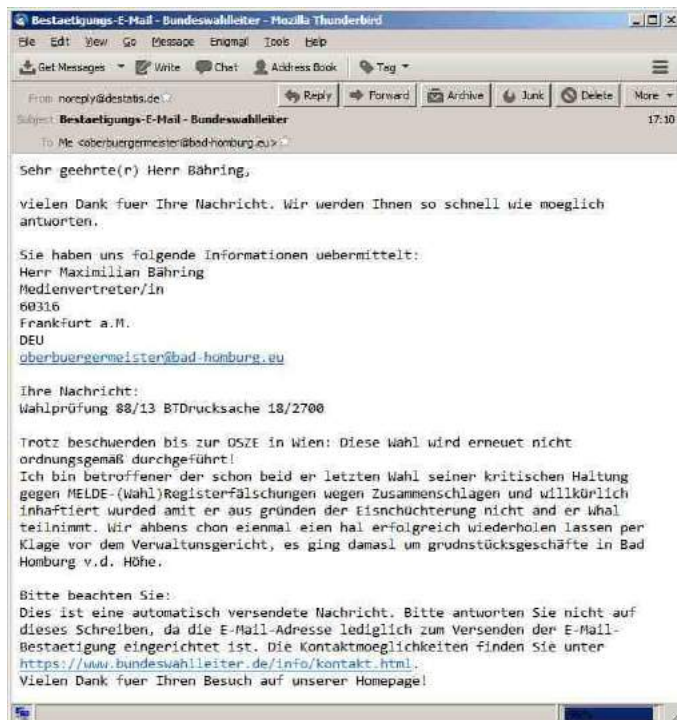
Bestaetigungs-E-Mail - Bundeswahlleiter - Mozilla Thunderbird

File Edit View Go Message Enigmail Tools Help

Get Messages Write Chat Address Book Tag

From noreply@destatis.de Reply Forward Archive Junk Delete More

Subject Bestaetigungs-E-Mail - Bundeswahlleiter 17:10

To Me <oberbuergermeister@bad-homburg.eu>

Sehr geehrte(r) Herr Bähring,

vielen Dank fuer Ihre Nachricht. Wir werden Ihnen so schnell wie moeglich antworten.

Sie haben uns folgende Informationen uebermittelt:
Herr Maximilian Bähring
Medienvertreter/in
60316
Frankfurt a.M.
DEU
oberbuergermeister@bad-homburg.eu

Ihre Nachricht:
Wahlprüfung 88/13 BTDrucksache 18/2700

Trotz beschwerden bis zur OSZE in Wien: Diese Wahl wird erneuet nicht ordnungsgemäß durchgeführt!
Ich bin betroffener der schon beid er letzten Wahl seiner kritischen Haltung gegen MELDE-(Wahl)Registerfälschungen wegen Zusammenschlagen und willkürlich inhaftiert wurded amit er aus gründen der Eisnchüchterung nicht and er Whal teilnimmt. Wir ahbens chon eienmal eien hal erfolgreich wiederholen lassen per Klage vor dem Verwaltungsgericht, es ging damasl um grudnstücksgeschäfte in Bad Homburg v.d. Höhe.

Bitte beachten Sie:
Dies ist eine automatisch versendete Nachricht. Bitte antworten Sie nicht auf dieses Schreiben, da die E-Mail-Adresse lediglich zum Versenden der E-Mail-Bestaetigung eingerichtet ist. Die Kontaktmoeglichkeiten finden Sie unter https://www.bundeswahlleiter.de/info/kontakt.html.
Vielen Dank fuer Ihren Besuch auf unserer Homepage!